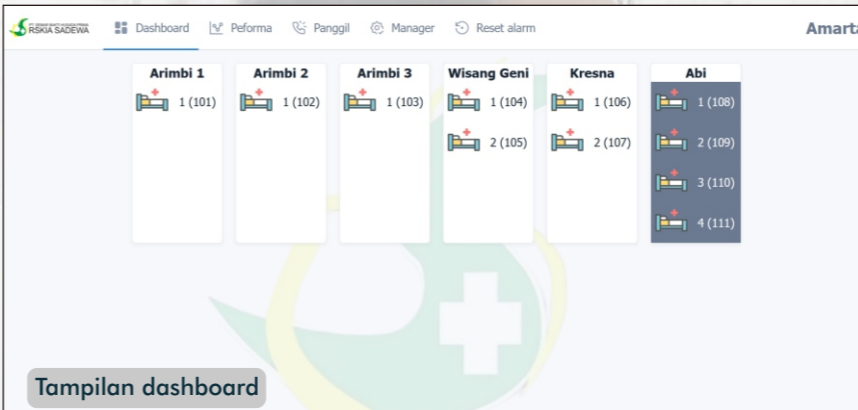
RSKIA SADEWA Dashboard Peforma Panggil Manager Reset alarm Amarta

| Arimbi 1 | Arimbi 2 | Arimbi 3 | Wisang Geni | Kresna | Abi |
|---|---|---|---|---|---|
| 1 (101) | 1 (102) | 1 (103) | 1 (104) | 1 (106) | 1 (108) |
| | | | 2 (105) | 2 (107) | 2 (109) |
| | | | | | 3 (110) |
| | | | | | 4 (111) |

Tampilan dashboard